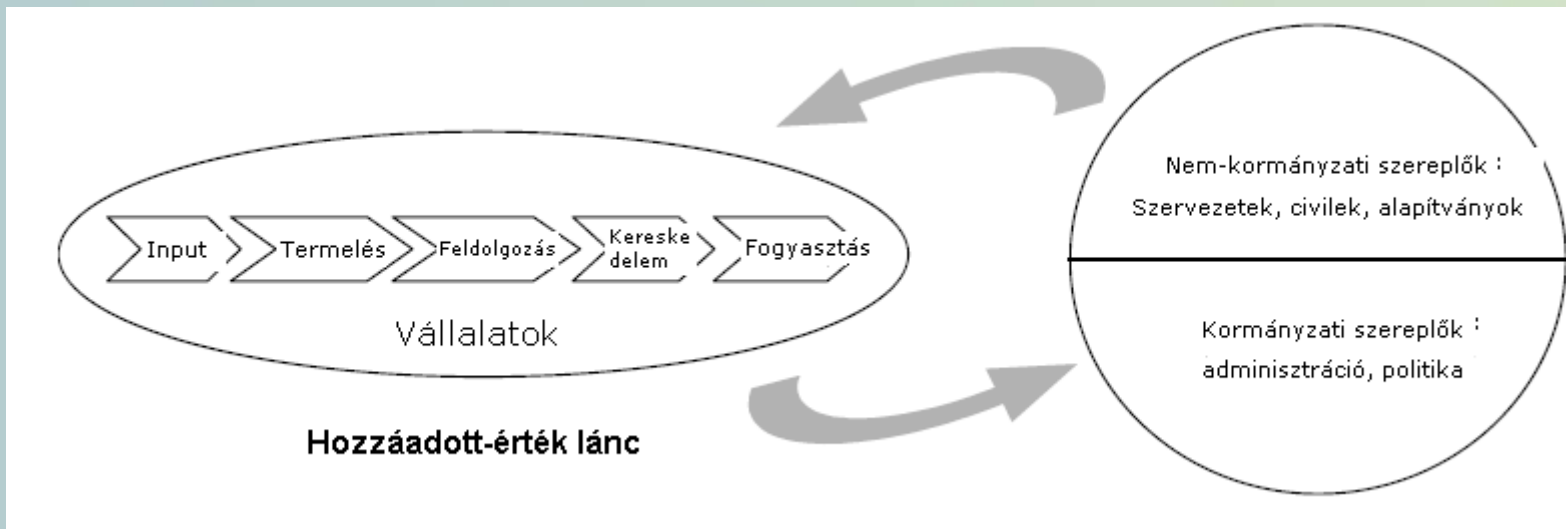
Input
Termelés
Feldolgozás
Kereske delem
Fogyasztás

Vállalatok

Hozzáadott-érték lánc

Nem-kormányzati szereplők :
Szervezetek, civilek, alapítványok

Kormányzati szereplők :
adminisztráció, politika